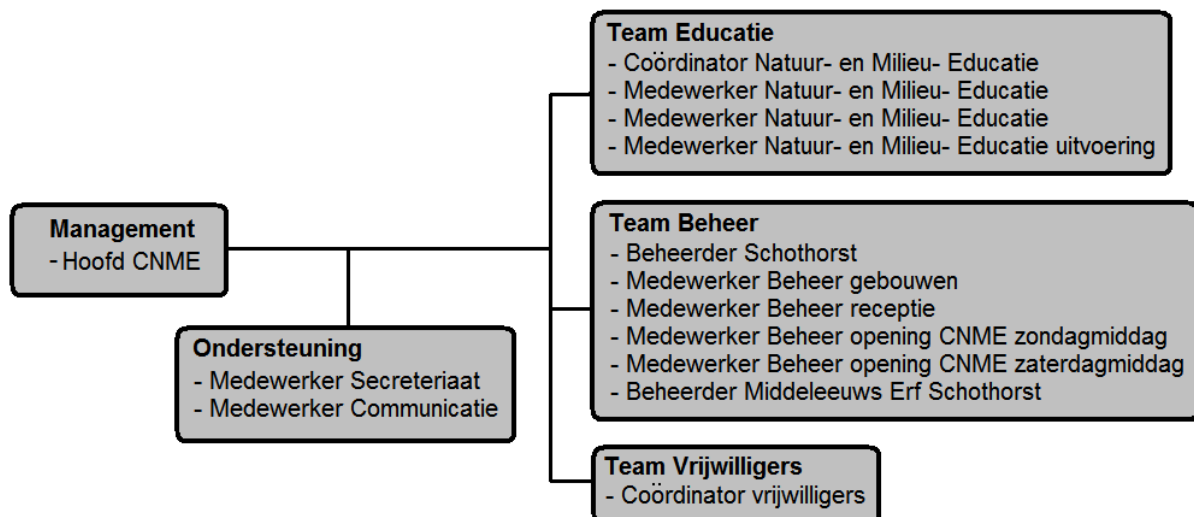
Management
- Hoofd CNME

Ondersteuning
- Medewerker Secreteriaat
- Medewerker Communicatie

Team Educatie
- Coördinator Natuur- en Milieu- Educatie
- Medewerker Natuur- en Milieu- Educatie
- Medewerker Natuur- en Milieu- Educatie
- Medewerker Natuur- en Milieu- Educatie uitvoering

Team Beheer
- Beheerder Schothorst
- Medewerker Beheer gebouwen
- Medewerker Beheer receptie
- Medewerker Beheer opening CNME zondagmiddag
- Medewerker Beheer opening CNME zaterdagmiddag
- Beheerder Middeleeuws Erf Schothorst

Team Vrijwilligers
- Coördinator vrijwilligers